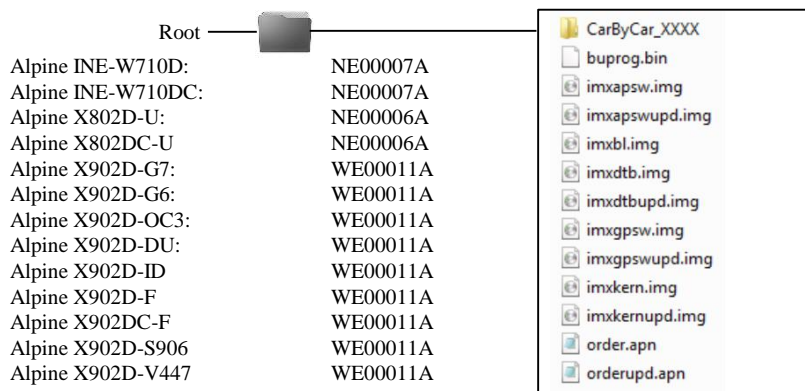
Root

| | |
|---|---|
| Alpine INE-W710D: | NE00007A |
| Alpine INE-W710DC: | NE00007A |
| Alpine X802D-U: | NE00006A |
| Alpine X802DC-U | NE00006A |
| Alpine X902D-G7: | WE00011A |
| Alpine X902D-G6: | WE00011A |
| Alpine X902D-OC3: | WE00011A |
| Alpine X902D-DU: | WE00011A |
| Alpine X902D-ID | WE00011A |
| Alpine X902D-F | WE00011A |
| Alpine X902DC-F | WE00011A |
| Alpine X902D-S906 | WE00011A |
| Alpine X902D-V447 | WE00011A |

CarByCar_XXXX
buprog.bin
imxapsw.img
imxapswupd.img
imxbl.img
imxdtb.img
imxdtbupd.img
imxgpsw.img
imxgpswupd.img
imxkern.img
imxkernupd.img
order.apn
orderupd.apn